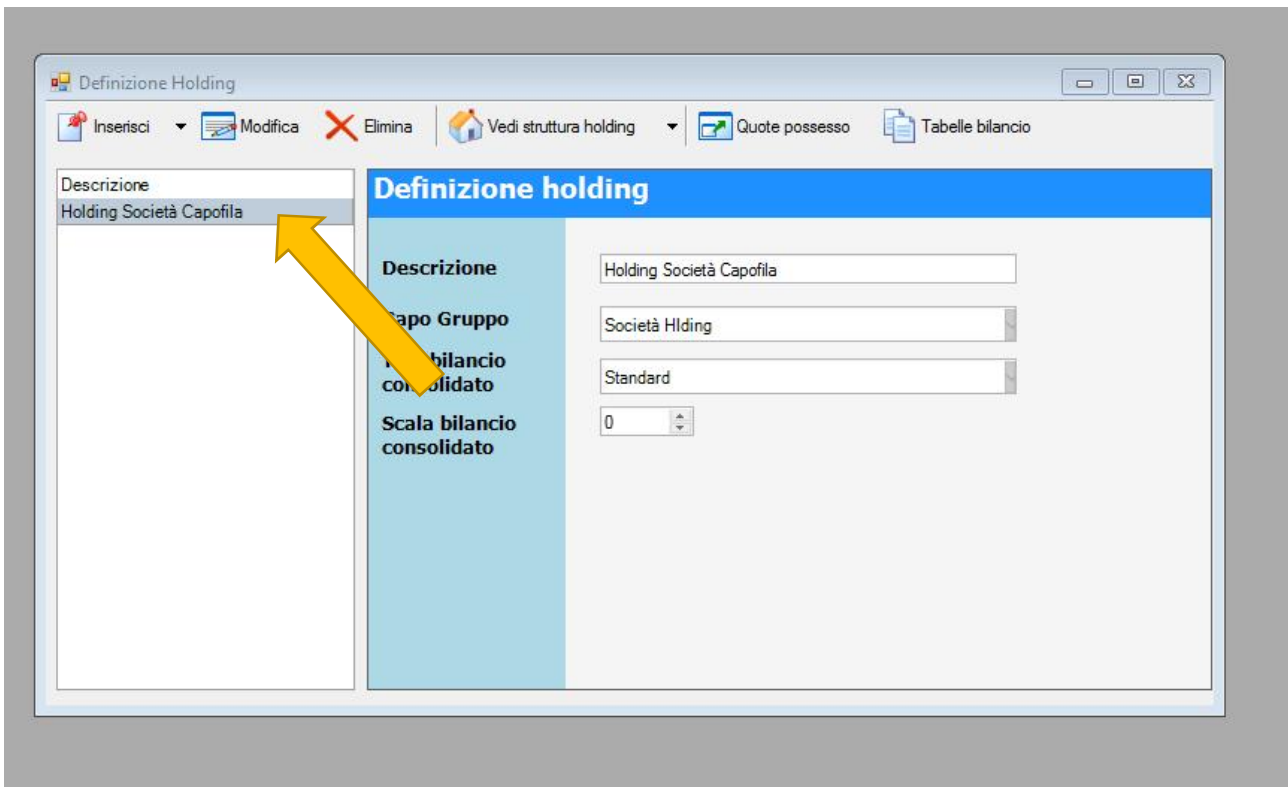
Definizione Holding

Inserisci Modifica Elimina Vedi struttura holding Quote possesso Tabelle bilancio

Descrizione
Holding Società Capofila

Definizione holding

Descrizione
Holding Società Capofila

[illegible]apo Gruppo
Società HIding

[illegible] bilancio con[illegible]olidato
Standard

Scala bilancio consolidato
0